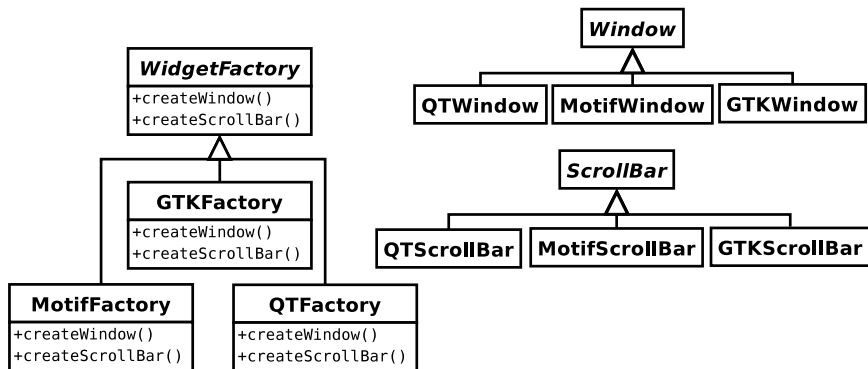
WidgetFactory
+createWindow()
+createScrollBar()

GTKFactory
+createWindow()
+createScrollBar()

MotifFactory
+createWindow()
+createScrollBar()

QTFactory
+createWindow()
+createScrollBar()

Window

QTWindow

MotifWindow

GTKWindow

ScrollBar

QTScrollBar

MotifScrollBar

GTKScrollBar